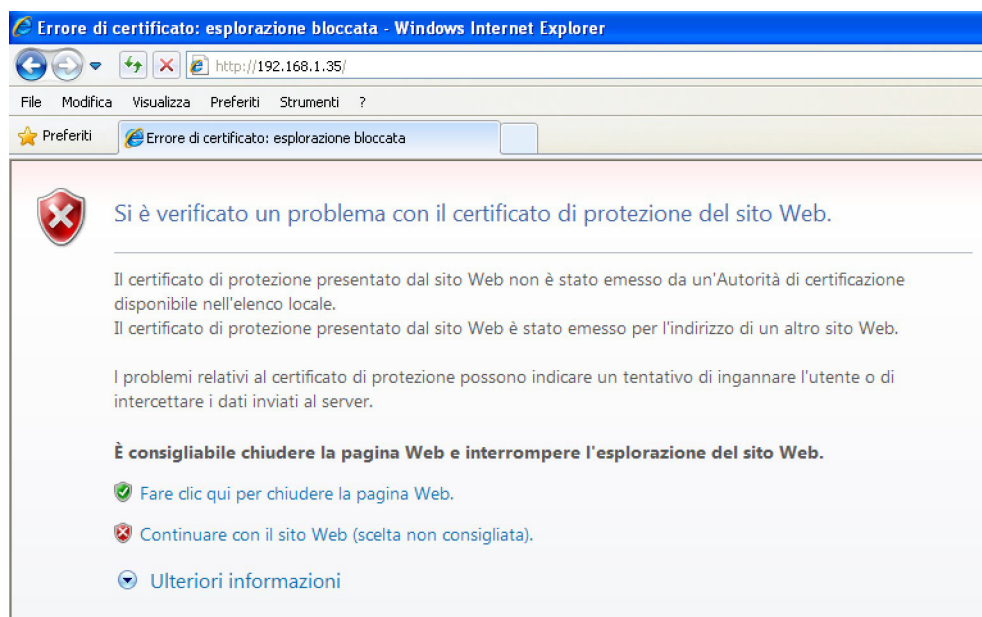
Errore di certificato: esplorazione bloccata - Windows Internet Explorer

http://192.168.1.35/

File Modifica Visualizza Preferiti Strumenti ?

Preferiti

Errore di certificato: esplorazione bloccata

Si è verificato un problema con il certificato di protezione del sito Web.

Il certificato di protezione presentato dal sito Web non è stato emesso da un'Autorità di certificazione disponibile nell'elenco locale.
Il certificato di protezione presentato dal sito Web è stato emesso per l'indirizzo di un altro sito Web.

I problemi relativi al certificato di protezione possono indicare un tentativo di ingannare l'utente o di intercettare i dati inviati al server.

È consigliabile chiudere la pagina Web e interrompere l'esplorazione del sito Web.

Fare clic qui per chiudere la pagina Web.

Continuare con il sito Web (scelta non consigliata).

Ulteriori informazioni